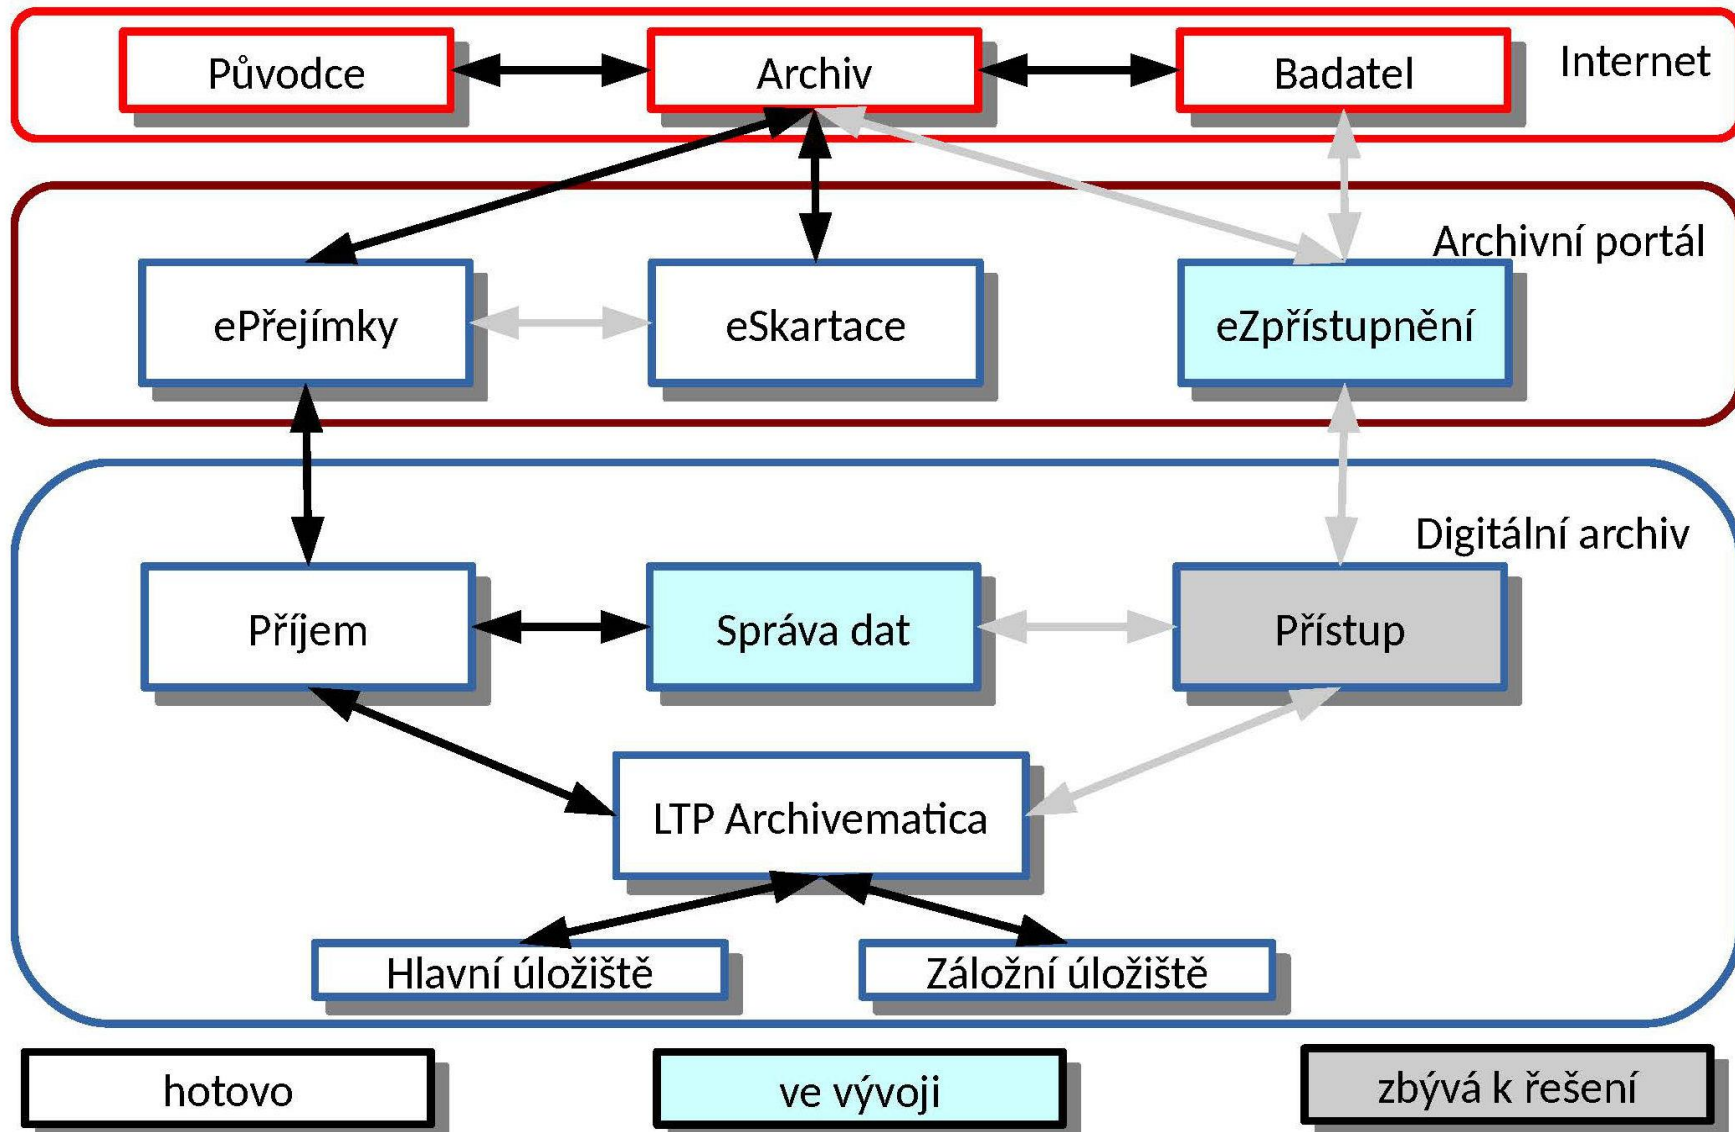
Původce

Archiv

Badatel

Internet

Archivní portál

ePřejímky

eSkartace

eZpřístupnění

Digitální archiv

Příjem

Správa dat

Přístup

LTP Archivematica

Hlavní úložiště

Záložní úložiště

hotovo

ve vývoji

zbývá k řešení